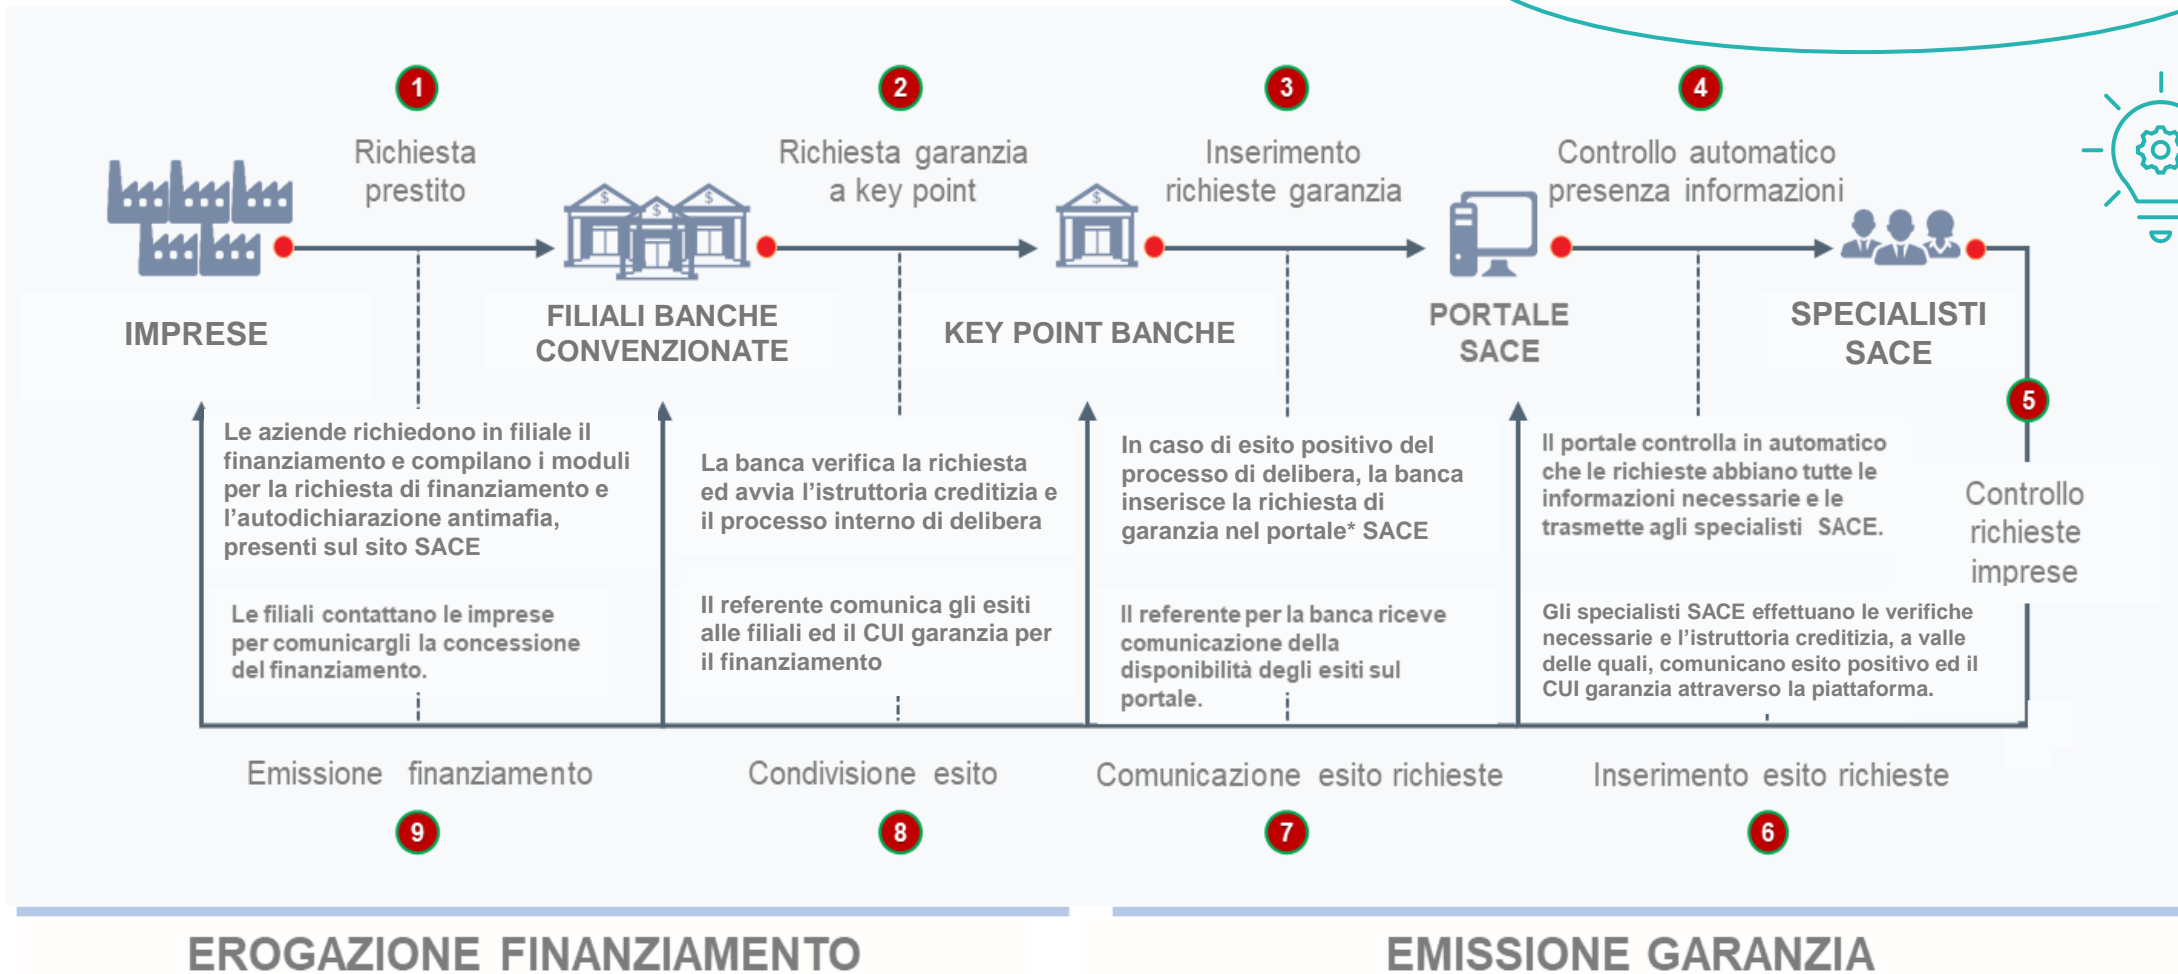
1
Richiesta prestito

2
Richiesta garanzia a key point

3
Inserimento richieste garanzia

4
Controllo automatico presenza informazioni

$ $ $ $

IMPRESE

FILIALI BANCHE CONVENZIONATE

KEY POINT BANCHE

PORTALE SACE

SPECIALISTI SACE

5
Controllo richieste imprese

Le aziende richiedono in filiale il finanziamento e compilano i moduli per la richiesta di finanziamento e l'autodichiarazione antimafia, presenti sul sito SACE

La banca verifica la richiesta ed avvia l'istruttoria creditizia e il processo interno di delibera

In caso di esito positivo del processo di delibera, la banca inserisce la richiesta di garanzia nel portale* SACE

Il portale controlla in automatico che le richieste abbiano tutte le informazioni necessarie e le trasmette agli specialisti SACE.

Le filiali contattano le imprese per comunicargli la concessione del finanziamento.

Il referente comunica gli esiti alle filiali ed il CUI garanzia per il finanziamento

Il referente per la banca riceve comunicazione della disponibilità degli esiti sul portale.

Gli specialisti SACE effettuano le verifiche necessarie e l'istruttoria creditizia, a valle delle quali, comunicano esito positivo ed il CUI garanzia attraverso la piattaforma.

Emissione finanziamento
9

Condivisione esito
8

Comunicazione esito richieste
7

Inserimento esito richieste
6

EROGAZIONE FINANZIAMENTO

EMISSIONE GARANZIA